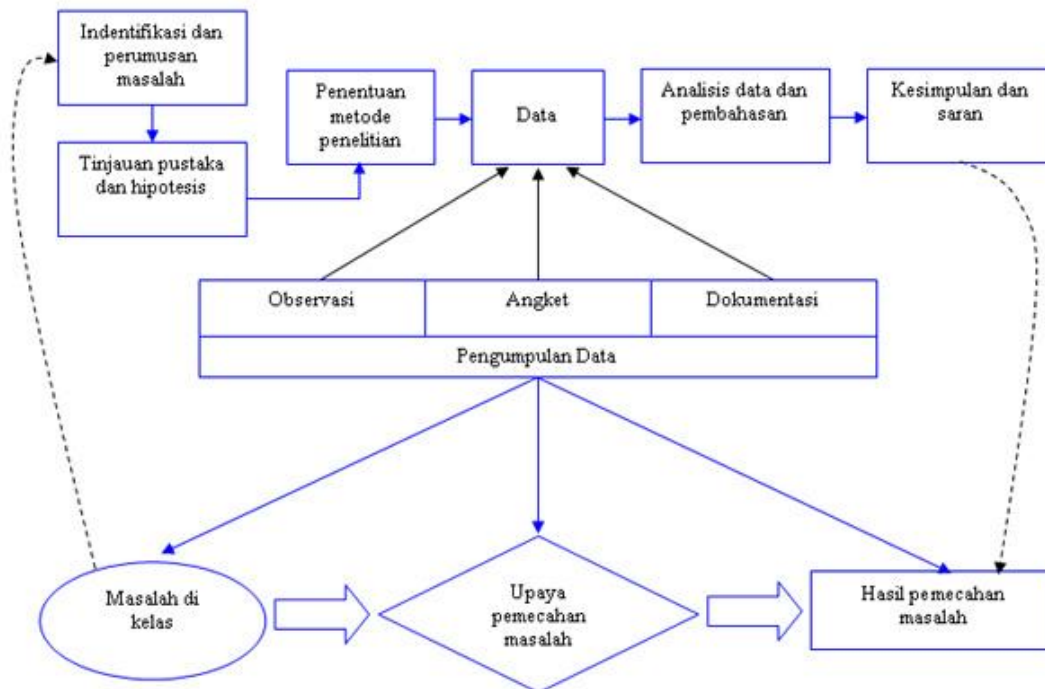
Indentifikasi dan perumusan masalah

Tinjauan pustaka dan hipotesis

Penentuan metode penelitian

Data

Analisis data dan pembahasan

Kesimpulan dan saran

| Observasi | Angket | Dokumentasi |
|---|---|---|
| Pengumpulan Data | | |

Masalah di kelas

Upaya pemecahan masalah

Hasil pemecahan masalah